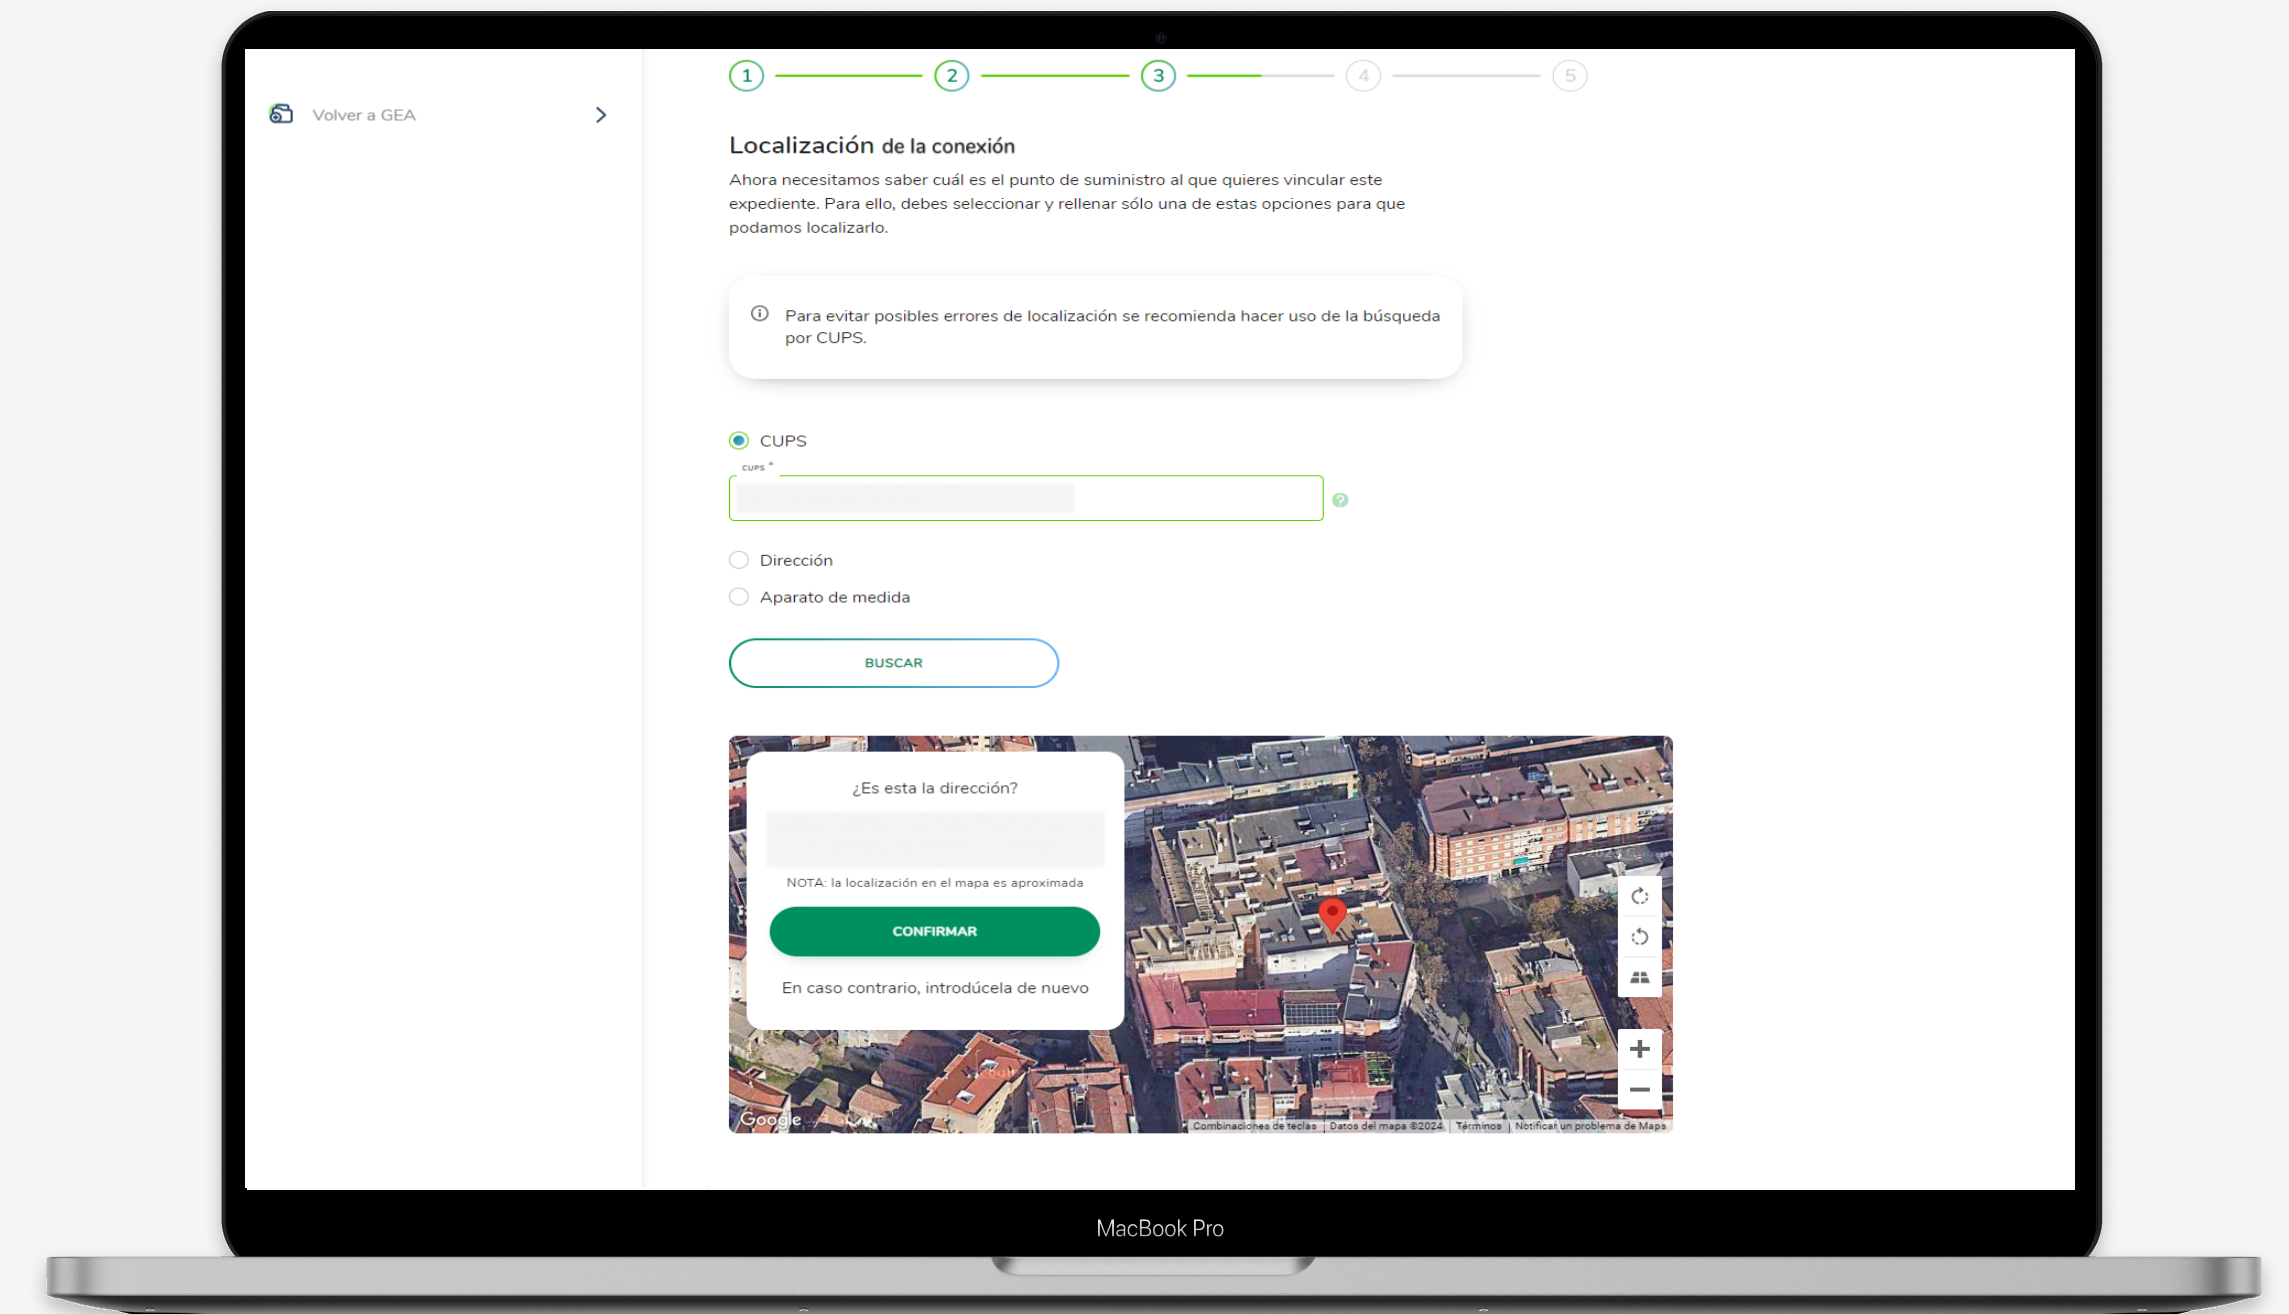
Volver a GEA

1 2 3 4 5

Localización de la conexión

Ahora necesitamos saber cuál es el punto de suministro al que quieres vincular este expediente. Para ello, debes seleccionar y rellenar sólo una de estas opciones para que podamos localizarlo.

Para evitar posibles errores de localización se recomienda hacer uso de la búsqueda por CUPS.

CUPS

CUPS *

Dirección

Aparato de medida

BUSCAR

¿Es esta la dirección?

NOTA: la localización en el mapa es aproximada

CONFIRMAR

En caso contrario, introdúcela de nuevo

Google

Combinaciones de teclas | Datos del mapa ©2024 | Términos | Notificar un problema de Maps

MacBook Pro